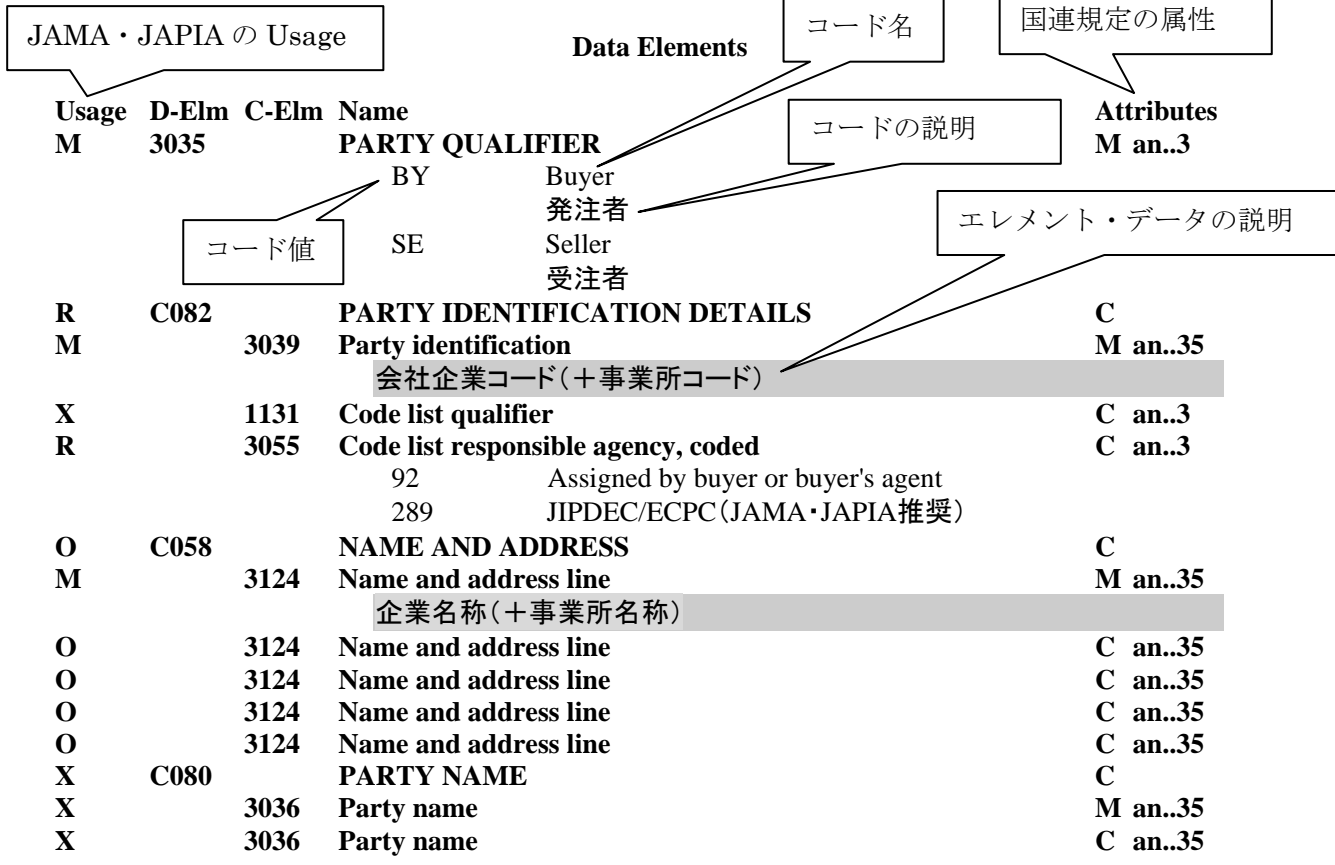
JAMA・JAPIA の Usage

Data Elements

コード名

国連規定の属性

| Usage | D-Elm | C-Elm | Name | Attributes |
|---|---|---|---|---|
| M | 3035 | | PARTY QUALIFIER | M an..3 |
| | | | BY Buyer 発注者 | |
| | | | SE Seller 受注者 | |
| R | C082 | | PARTY IDENTIFICATION DETAILS | C |
| M | | 3039 | Party identification | M an..35 |
| | | | 会社企業コード(+事業所コード) | |
| X | | 1131 | Code list qualifier | C an..3 |
| R | | 3055 | Code list responsible agency, coded | C an..3 |
| | | | 92 Assigned by buyer or buyer's agent | |
| | | | 289 JIPDEC/ECPC(JAMA・JAPIA推奨) | |
| O | C058 | | NAME AND ADDRESS | C |
| M | | 3124 | Name and address line | M an..35 |
| | | | 企業名称(+事業所名称) | |
| O | | 3124 | Name and address line | C an..35 |
| O | | 3124 | Name and address line | C an..35 |
| O | | 3124 | Name and address line | C an..35 |
| O | | 3124 | Name and address line | C an..35 |
| X | C080 | | PARTY NAME | C |
| X | | 3036 | Party name | M an..35 |
| X | | 3036 | Party name | C an..35 |

コードの説明

コード値

エレメント・データの説明